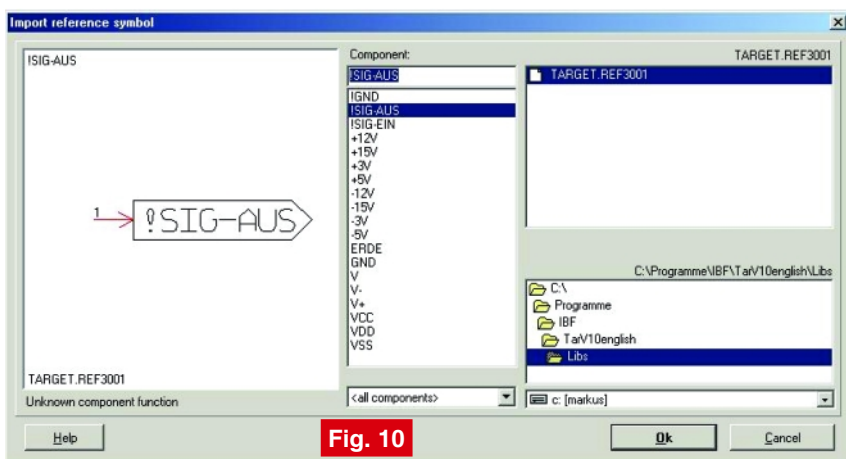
Import reference symbol

!SIG-AUS

1

!SIG-AUS

TARGET.REF3001

Unknown component function

Component:

!SIG-AUS

!GND
!SIG-AUS
!SIG-EIN
+12V
+15V
+3V
+5V
-12V
-15V
-3V
-5V
ERDE
GND
V
V-
V+
VCC
VDD
VSS

<all components>

TARGET.REF3001

TARGET.REF3001

C:\Programme\IBF\TarV10english\Libs

C:\
Programme
IBF
TarV10english
Libs

c: [markus]

Help

Fig. 10

Ok

Cancel